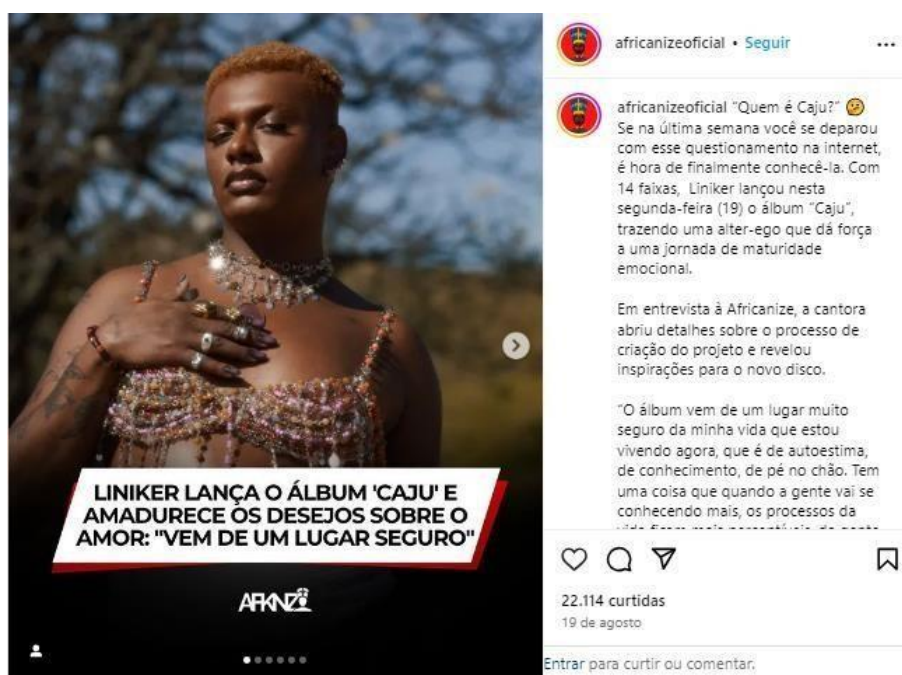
LINIKER LANÇA O ÁLBUM 'CAJU' E AMADURECE OS DESEJOS SOBRE O AMOR: "VEM DE UM LUGAR SEGURO"

AFKNZ

africanizeoficial • Seguir

africanizeoficial "Quem é Caju?" 🤔 Se na última semana você se deparou com esse questionamento na internet, é hora de finalmente conhecê-la. Com 14 faixas, Liniker lançou nesta segunda-feira (19) o álbum "Caju", trazendo uma alter-ego que dá força a uma jornada de maturidade emocional.

Em entrevista à Africanize, a cantora abriu detalhes sobre o processo de criação do projeto e revelou inspirações para o novo disco.

"O álbum vem de um lugar muito seguro da minha vida que estou vivendo agora, que é de autoestima, de conhecimento, de pé no chão. Tem uma coisa que quando a gente vai se conhecendo mais, os processos da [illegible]

22.114 curtidas
19 de agosto

Entrar para curtir ou comentar.